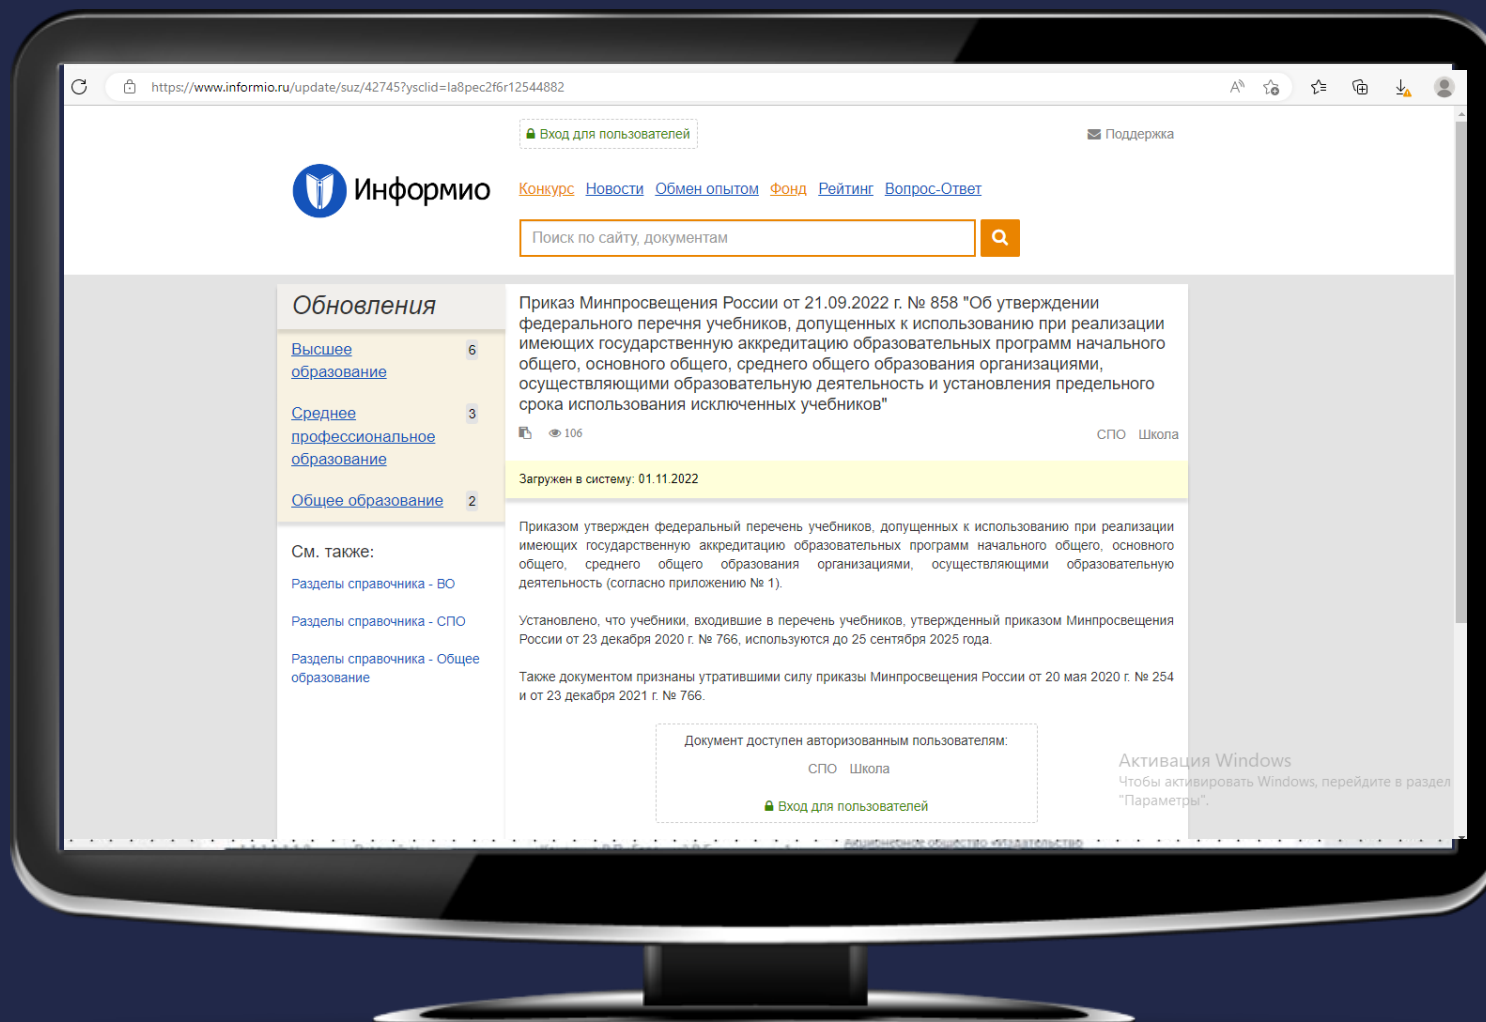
https://www.informio.ru/update/suz/42745?ysclid=la8pec2f6r12544882

Вход для пользователей

Поддержка

Информио

Конкурс Новости Обмен опытом Фонд Рейтинг Вопрос-Ответ

Поиск по сайту, документам

Обновления

Высшее образование 6

Среднее профессиональное образование 3

Общее образование 2

См. также:

Разделы справочника - ВО

Разделы справочника - СПО

Разделы справочника - Общее образование

Приказ Минпросвещения России от 21.09.2022 г. № 858 "Об утверждении федерального перечня учебников, допущенных к использованию при реализации имеющих государственную аккредитацию образовательных программ начального общего, основного общего, среднего общего образования организациями, осуществляющими образовательную деятельность и установления предельного срока использования исключенных учебников"

106

СПО Школа

Загружен в систему: 01.11.2022

Приказом утвержден федеральный перечень учебников, допущенных к использованию при реализации имеющих государственную аккредитацию образовательных программ начального общего, основного общего, среднего общего образования организациями, осуществляющими образовательную деятельность (согласно приложению № 1).

Установлено, что учебники, входившие в перечень учебников, утвержденный приказом Минпросвещения России от 23 декабря 2020 г. № 766, используются до 25 сентября 2025 года.

Также документом признаны утратившими силу приказы Минпросвещения России от 20 мая 2020 г. № 254 и от 23 декабря 2021 г. № 766.

Документ доступен авторизованным пользователям:

СПО Школа

Вход для пользователей

Активация Windows
Чтобы активировать Windows, перейдите в раздел "Параметры".